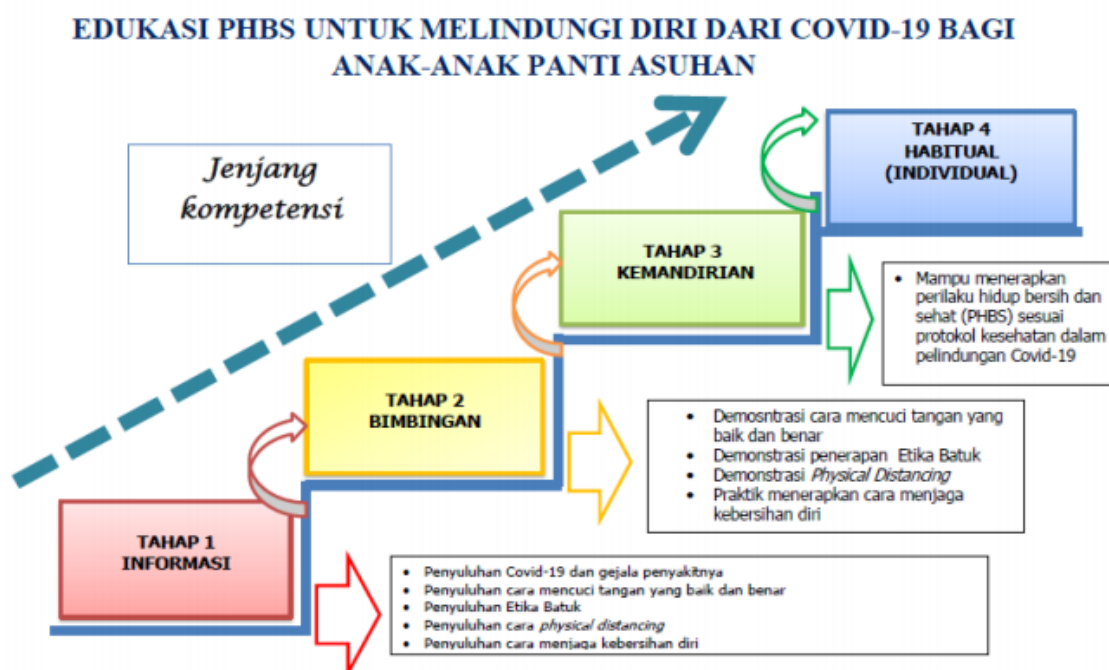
EDUKASI PHBS UNTUK MELINDUNGI DIRI DARI COVID-19 BAGI ANAK-ANAK PANTI ASUHAN

Jenjang kompetensi

TAHAP 4
HABITUAL
(INDIVIDUAL)

TAHAP 3
KEMANDIRIAN

- Mampu menerapkan perilaku hidup bersih dan sehat (PHBS) sesuai protokol kesehatan dalam pelindungan Covid-19

TAHAP 2
BIMBINGAN

- Demosntrasi cara mencuci tangan yang baik dan benar
- Demonstrasi penerapan Etika Batuk
- Demonstrasi *Physical Distancing*
- Praktik menerapkan cara menjaga kebersihan diri

TAHAP 1
INFORMASI

- Penyuluhan Covid-19 dan gejala penyakitnya
- Penyuluhan cara mencuci tangan yang baik dan benar
- Penyuluhan Etika Batuk
- Penyuluhan cara *physical distancing*
- Penyuluhan cara menjaga kebersihan diri